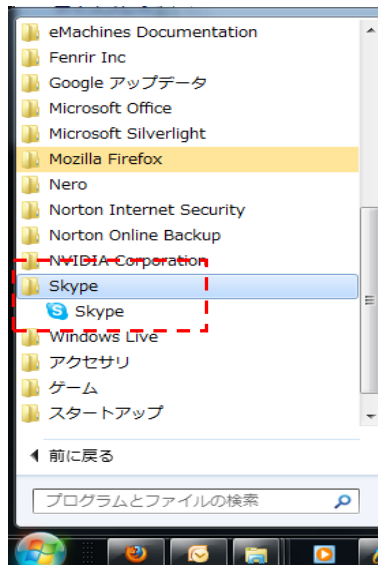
eMachines Documentation
Fenrir Inc
Google アップデータ
Microsoft Office
Microsoft Silverlight
Mozilla Firefox
Nero
Norton Internet Security
Norton Online Backup
NVIDIA Corporation
Skype
Skype
Windows Live
アクセサリ
ゲーム
スタートアップ
前に戻る
プログラムとファイルの検索